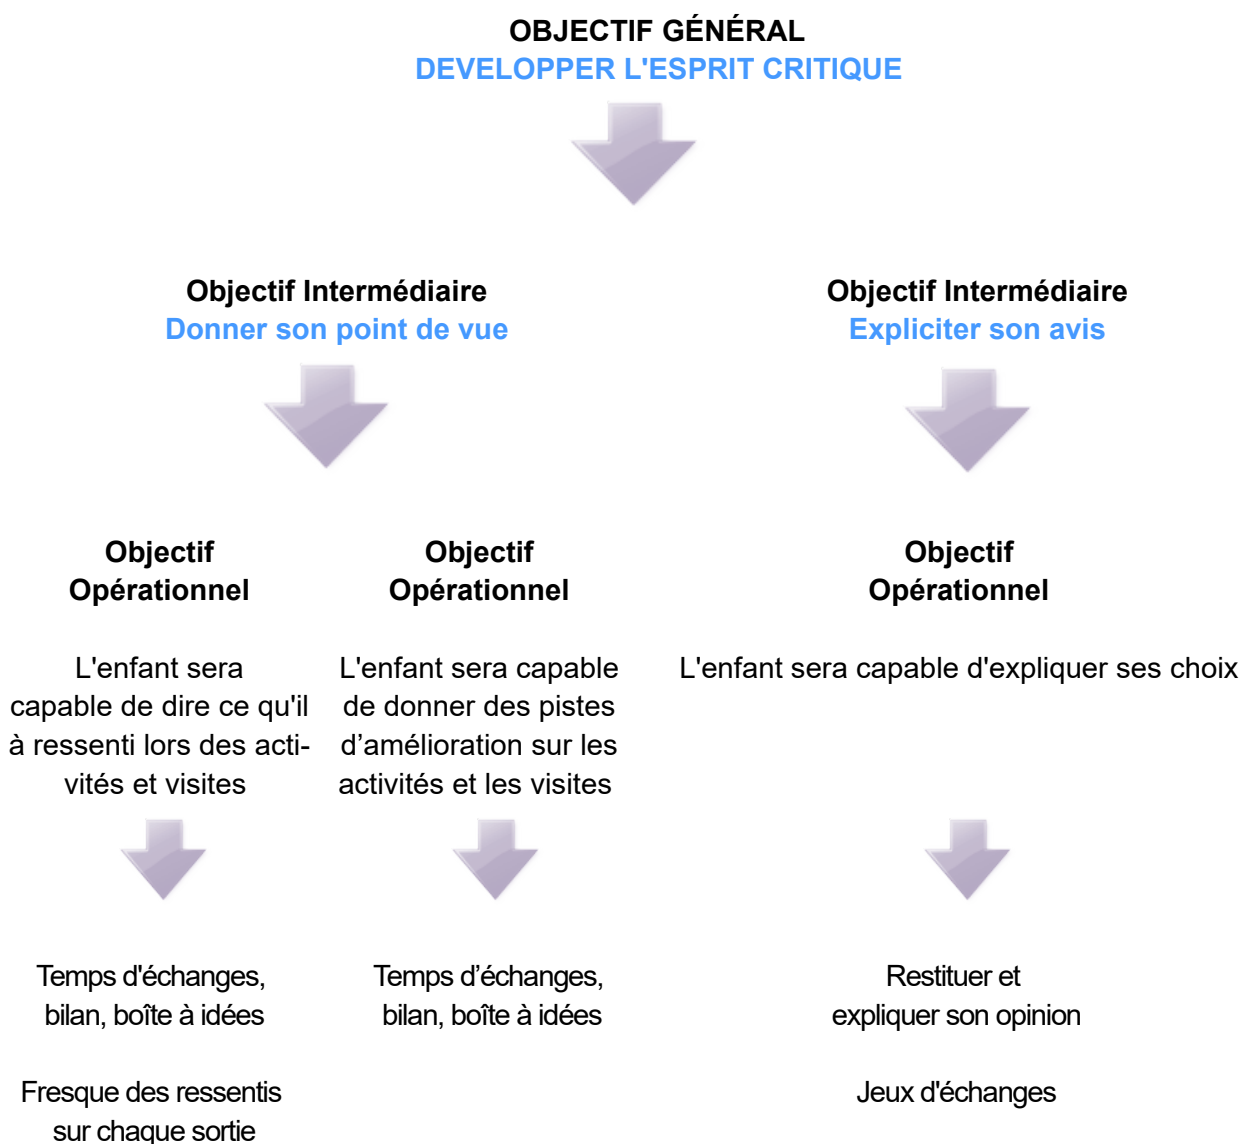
OBJECTIF GÉNÉRAL
DEVELOPPER L'ESPRIT CRITIQUE

Objectif Intermédiaire
Donner son point de vue

Objectif Intermédiaire
Expliciter son avis

Objectif Opérationnel

L'enfant sera capable de dire ce qu'il à ressenti lors des activités et visites

Temps d'échanges, bilan, boîte à idées

Fresque des ressentis sur chaque sortie

Objectif Opérationnel

L'enfant sera capable de donner des pistes d'amélioration sur les activités et les visites

Temps d'échanges, bilan, boîte à idées

Objectif Opérationnel

L'enfant sera capable d'expliquer ses choix

Restituer et expliquer son opinion

Jeux d'échanges